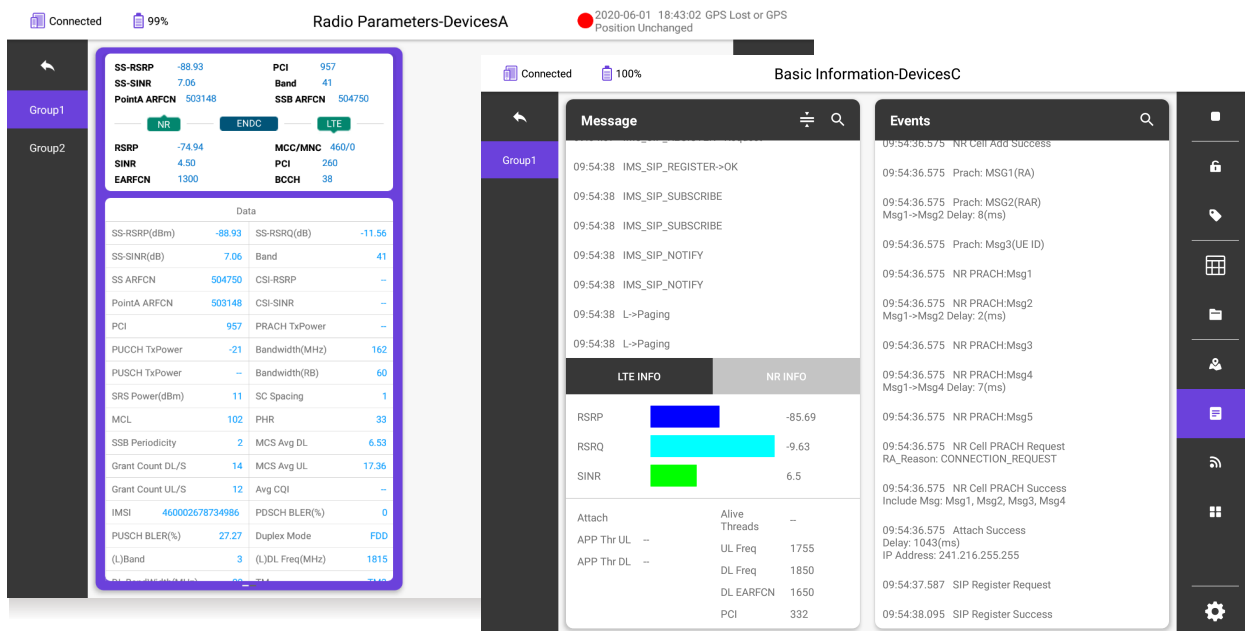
Connected 99% Radio Parameters-DevicesA 2020-06-01 18:43:02 GPS Lost or GPS Position Unchanged

Group1
Group2

SS-RSRP -88.93 PCI 957
SS-SINR 7.06 Band 41
PointA ARFCN 503148 SSB ARFCN 504750

NR ENDC LTE

RSRP -74.94 MCC/MNC 460/0
SINR 4.50 PCI 260
EARFCN 1300 BCCH 38

Data

| | | | |
|---|---|---|---|
| SS-RSRP(dBm) | -88.93 | SS-RSRQ(dB) | -11.56 |
| SS-SINR(dB) | 7.06 | Band | 41 |
| SS ARFCN | 504750 | CSI-RSRP | -- |
| PointA ARFCN | 503148 | CSI-SINR | -- |
| PCI | 957 | PRACH TxPower | -- |
| PUCCH TxPower | -21 | Bandwidth(MHz) | 162 |
| PUSCH TxPower | -- | Bandwidth(RB) | 60 |
| SRS Power(dBm) | 11 | SC Spacing | 1 |
| MCL | 102 | PHR | 33 |
| SSB Periodicity | 2 | MCS Avg DL | 6.53 |
| Grant Count DL/S | 14 | MCS Avg UL | 17.36 |
| Grant Count UL/S | 12 | Avg CQI | -- |
| IMSI | 460002678734986 | PDSCH BLER(%) | 0 |
| PUSCH BLER(%) | 27.27 | Duplex Mode | FDD |
| (L)Band | 3 | (L)DL Freq(MHz) | 1815 |

Connected 100% Basic Information-DevicesC

Group1

Message

09:54:38 IMS_SIP_REGISTER->OK
09:54:38 IMS_SIP_SUBSCRIBE
09:54:38 IMS_SIP_SUBSCRIBE
09:54:38 IMS_SIP_NOTIFY
09:54:38 IMS_SIP_NOTIFY
09:54:38 L->Paging
09:54:38 L->Paging

LTE INFO NR INFO

RSRP -85.69
RSRQ -9.63
SINR 6.5

Attach
APP Thr UL --
APP Thr DL --
Alive Threads --
UL Freq 1755
DL Freq 1850
DL EARFCN 1650
PCI 332

Events

09:54:36.575 NR Cell Add Success
09:54:36.575 Prach: MSG1(RA)
09:54:36.575 Prach: MSG2(RAR) Msg1->Msg2 Delay: 8(ms)
09:54:36.575 Prach: Msg3(UE ID)
09:54:36.575 NR PRACH:Msg1
09:54:36.575 NR PRACH:Msg2 Msg1->Msg2 Delay: 2(ms)
09:54:36.575 NR PRACH:Msg3
09:54:36.575 NR PRACH:Msg4 Msg1->Msg4 Delay: 7(ms)
09:54:36.575 NR PRACH:Msg5
09:54:36.575 NR Cell PRACH Request RA_Reason: CONNECTION_REQUEST
09:54:36.575 NR Cell PRACH Success Include Msg: Msg1, Msg2, Msg3, Msg4
09:54:36.575 Attach Success Delay: 1043(ms) IP Address: 241.216.255.255
09:54:37.587 SIP Register Request
09:54:38.095 SIP Register Success